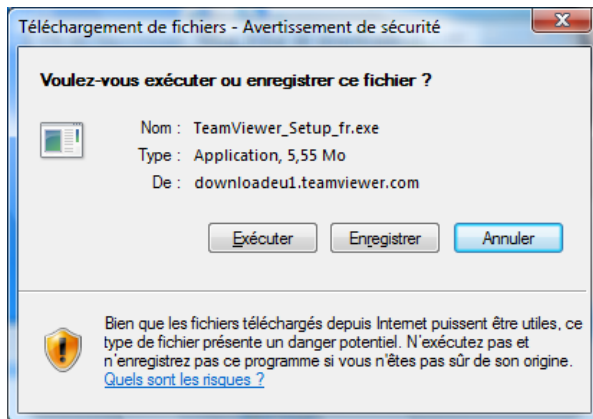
Téléchargement de fichiers - Avertissement de sécurité

Voulez-vous exécuter ou enregistrer ce fichier ?

Nom : TeamViewer_Setup_fr.exe
Type : Application, 5,55 Mo
De : downloadeu1.teamviewer.com

Exécuter
Enregistrer
Annuler

Bien que les fichiers téléchargés depuis Internet puissent être utiles, ce type de fichier présente un danger potentiel. N'exécutez pas et n'enregistrez pas ce programme si vous n'êtes pas sûr de son origine.
Quels sont les risques ?